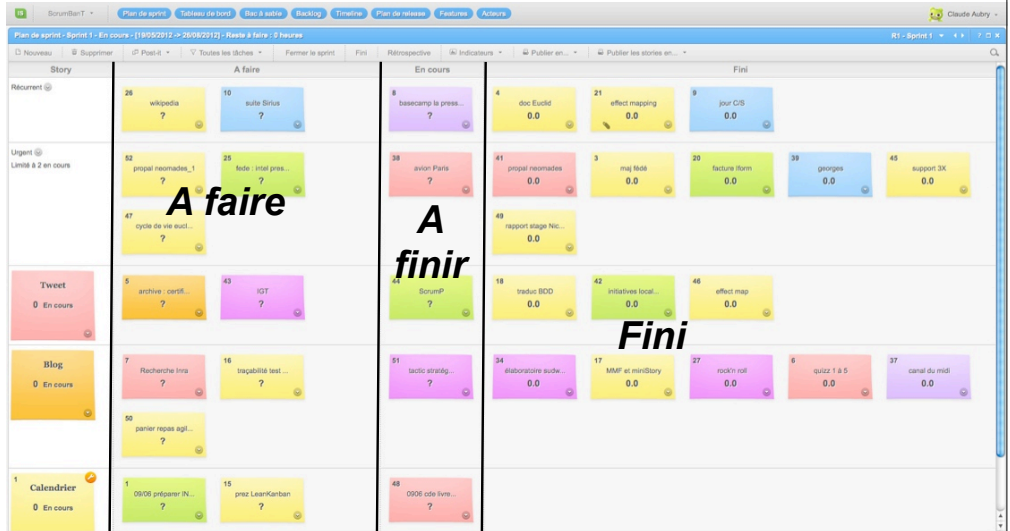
ScrumBanT Plan de sprint Tableau de bord Bac à sable Backlog Timeline Plan de release Features Acteurs Claude Aubry

Plan de sprint - Sprint 1 - En cours - [19/05/2012 -> 26/08/2012] - Reste à faire : 0 heures R1 - Sprint 1

Nouveau Supprimer Post-it Toutes les tâches Fermer le sprint Fini Rétrospective Indicateurs Publier en... Publier les stories en...

Story | A faire | En cours | Fini

Récurrent

26 wikipedia ?
10 suite Sirius ?
8 basecamp la press... ?
4 doc Euclid 0.0
21 effect mapping 0.0
9 jour C/S 0.0

Urgent
Limité à 2 en cours

52 propal neomades_1 ?
25 fede : intel pres... ?
47 cycle de vie euct... ?
38 avion Paris ?
41 propal neomades 0.0
3 maj fédé 0.0
20 facture Iform 0.0
39 georges 0.0
45 support 3X 0.0
49 rapport stage Nic... 0.0

A faire

A finir

Tweet
0 En cours

5 archive : certif... ?
43 IGT ?
44 ScrumP ?
18 traduc BDD 0.0
42 initiatives local... 0.0
46 effect map 0.0

Fini

Blog
0 En cours

7 Recherche Inra ?
16 traçabilité test ... ?
50 panier repas agil... ?
51 tactic stratég... ?
34 élaboratoire sudw... 0.0
17 MMF et miniStory 0.0
27 rock'n roll 0.0
6 quizz 1 à 5 0.0
37 canal du midi 0.0

1
Calendrier
0 En cours

1 09/06 préparer IN... ?
15 prez LeanKanban ?
48 0906 cde livre... ?